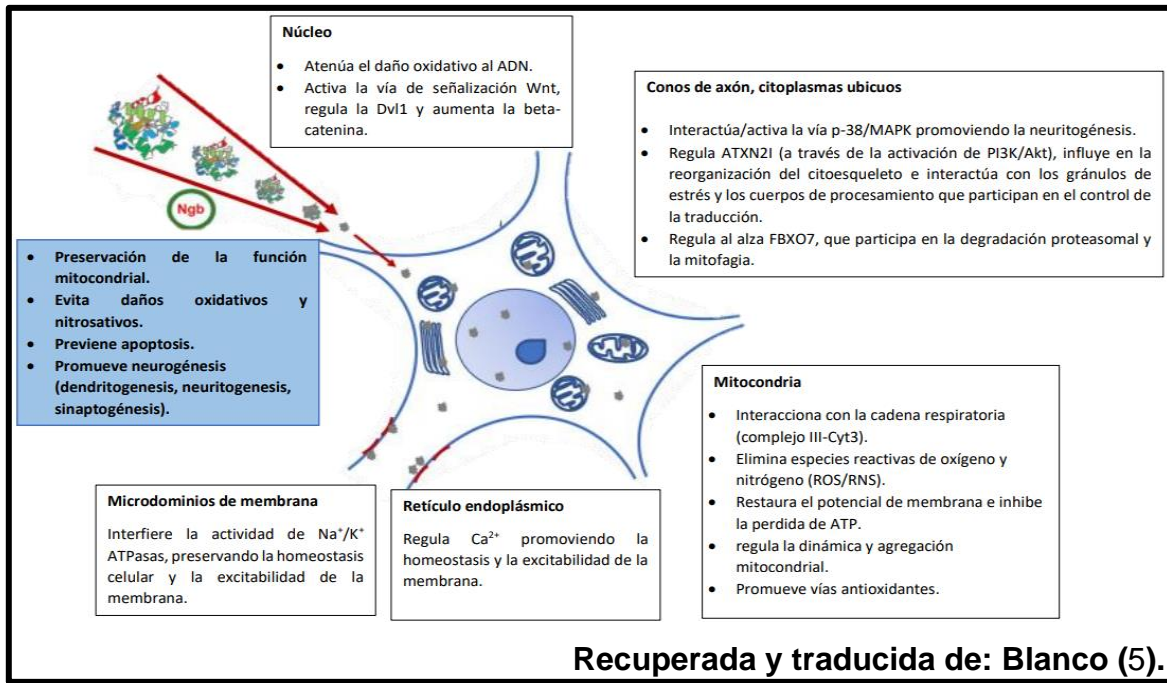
Núcleo

- Atenúa el daño oxidativo al ADN.
- Activa la vía de señalización Wnt, regula la Dvl1 y aumenta la beta-catenina.

Conos de axón, citoplasmas ubicuos

- Interactúa/activa la vía p-38/MAPK promoviendo la neuritogénesis.
- Regula ATXN2I (a través de la activación de PI3K/Akt), influye en la reorganización del citoesqueleto e interactúa con los gránulos de estrés y los cuerpos de procesamiento que participan en el control de la traducción.
- Regula al alza FBXO7, que participa en la degradación proteasomal y la mitofagia.

Ngb

- Preservación de la función mitocondrial.
- Evita daños oxidativos y nitrosativos.
- Previene apoptosis.
- Promueve neurogénesis (dendritogenesis, neuritogenesis, sinaptogénesis).

Mitocondria

- Interacciona con la cadena respiratoria (complejo III-Cyt3).
- Elimina especies reactivas de oxígeno y nitrógeno (ROS/RNS).
- Restaura el potencial de membrana e inhibe la perdida de ATP.
- regula la dinámica y agregación mitocondrial.
- Promueve vías antioxidantes.

Microdominios de membrana

Interfiere la actividad de $Na^{+}/K^{+}$ ATPasas, preservando la homeostasis celular y la excitabilidad de la membrana.

Retículo endoplásmico

Regula $Ca^{2+}$ promoviendo la homeostasis y la excitabilidad de la membrana.

Recuperada y traducida de: Blanco (5).